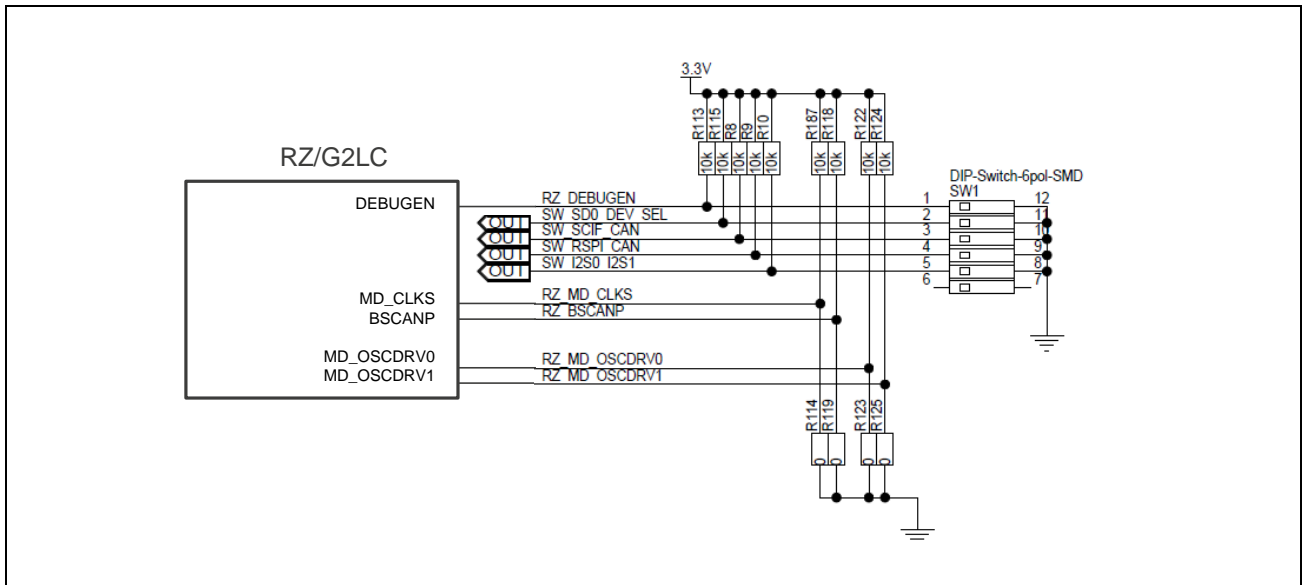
RZ/G2LC

DEBUGEN

MD_CLKS
BSCANP

MD_OSCDRV0
MD_OSCDRV1

OUT
OUT
OUT
OUT

RZ_DEBUGEN
SW_SD0_DEV_SEL
SW_SCIF_CAN
SW_RSPI_CAN
SW_I2S0_I2S1

RZ_MD_CLKS
RZ_BSCANP

RZ_MD_OSCDRV0
RZ_MD_OSCDRV1

3.3V

R113
R115
R8
R9
R10
R187
R118
R122
R124

10k
10k
10k
10k
10k
10k
10k
10k
10k

DIP-Switch-6pol-SMD
SW1

1
2
3
4
5
6

12
11
10
9
8
7

R114
R119
R123
R125

0
0
0
0